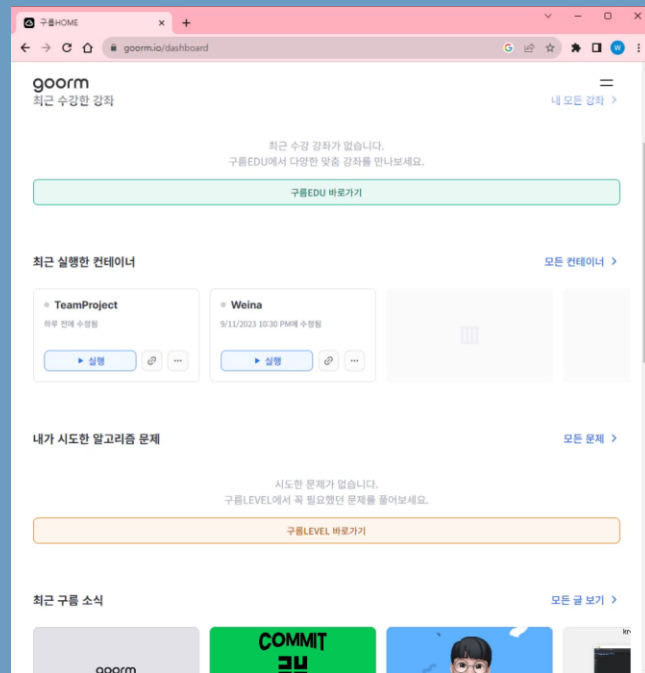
구름HOME ×
+
goorm.io/dashboard

goorm
최근 수강한 강좌
내 모든 강좌 >

최근 수강 강좌가 없습니다.
구름EDU에서 다양한 맞춤 강좌를 만나보세요.

구름EDU 바로가기

최근 실행한 컨테이너
모든 컨테이너 >

TeamProject
하루 전에 수정됨
▶ 실행

Weina
9/11/2023 10:30 PM에 수정됨
▶ 실행

내가 시도한 알고리즘 문제
모든 문제 >

시도한 문제가 없습니다.
구름LEVEL에서 꼭 필요했던 문제를 풀어보세요.

구름LEVEL 바로가기

최근 구름 소식
모든 글 보기 >

goorm
COMMIT